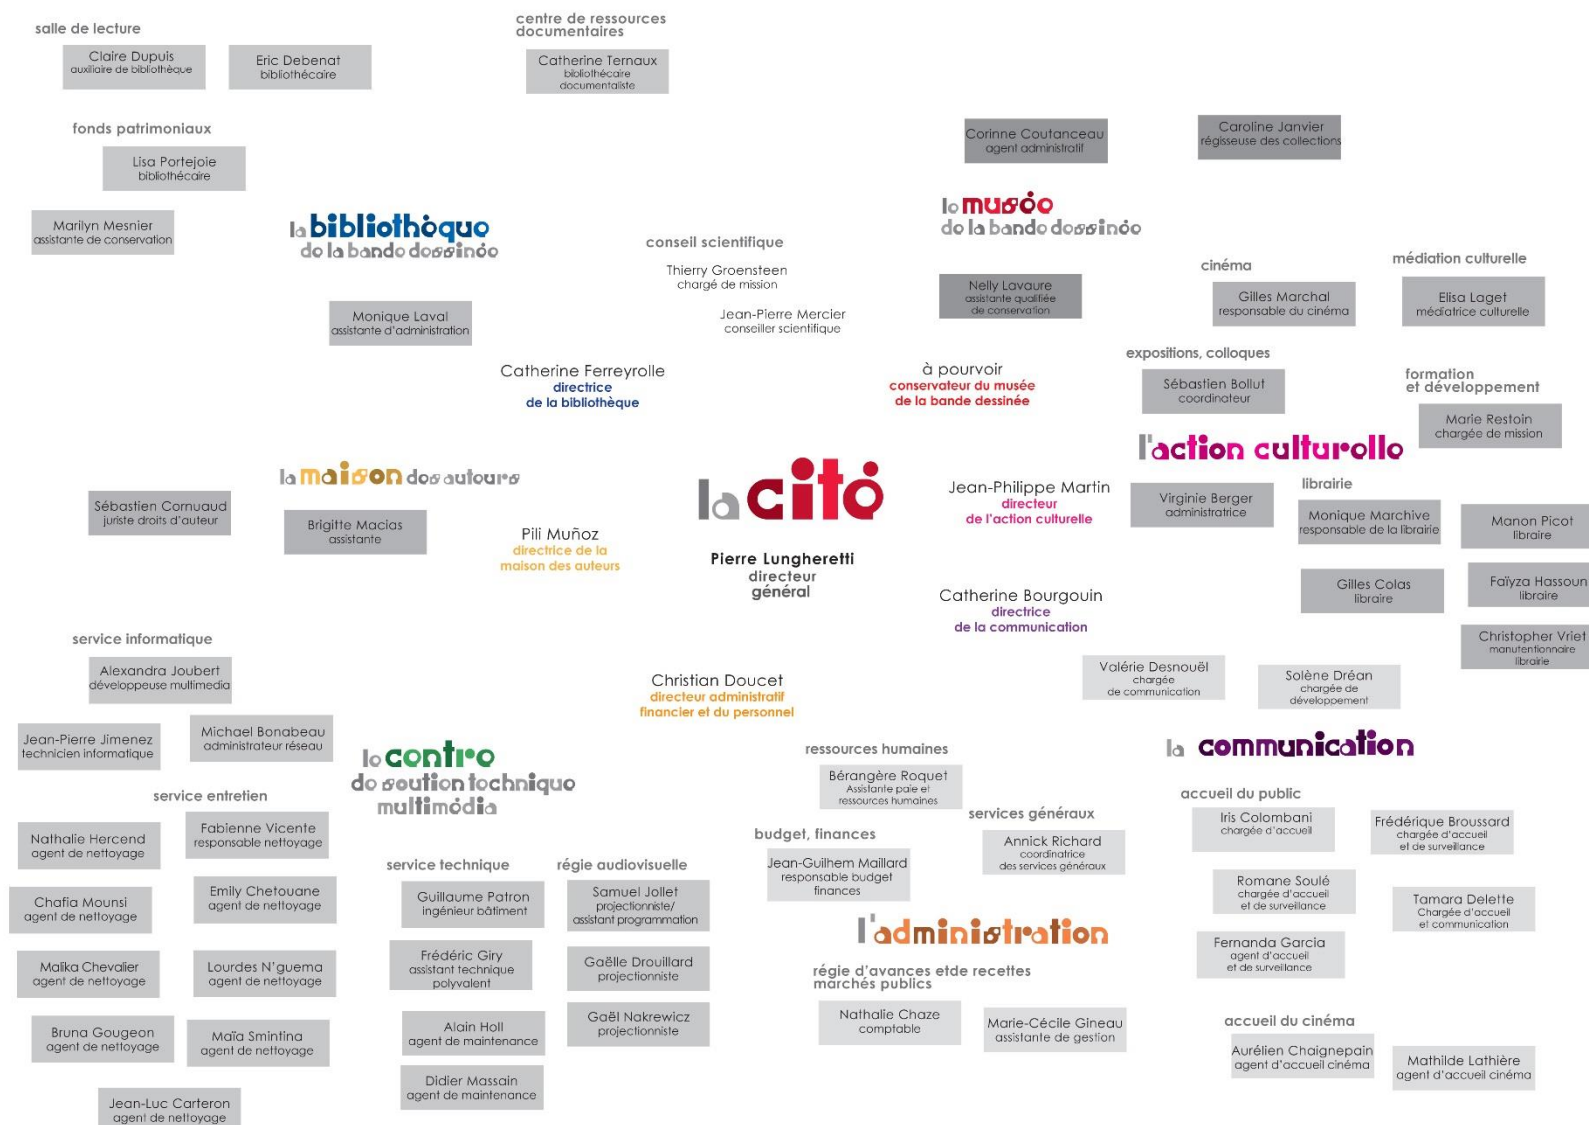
salle de lecture

Claire Dupuis
auxiliaire de bibliothèque

Eric Debenat
bibliothécaire

centre de ressources documentaires

Catherine Ternaux
bibliothécaire documentaliste

fonds patrimoniaux

Lisa Portejoie
bibliothécaire

Marilyn Mesnier
assistante de conservation

la bibliothèque de la bande dessinée

Monique Laval
assistante d'administration

conseil scientifique

Thierry Groensteen
chargé de mission

Jean-Pierre Mercier
conseiller scientifique

Catherine Ferreyrolle
directrice de la bibliothèque

Corinne Coutanceau
agent administratif

Caroline Janvier
régisseuse des collections

le musée de la bande dessinée

Nelly Lavaure
assistante qualifiée de conservation

à pourvoir
conservateur du musée de la bande dessinée

cinéma

Gilles Marchal
responsable du cinéma

médiation culturelle

Elisa Laget
médiatrice culturelle

expositions, colloques

Sébastien Bollut
coordinateur

formation et développement

Marie Restoin
chargée de mission

l'action culturelle

la maison des auteurs

Sébastien Cornuaud
juriste droits d'auteur

Brigitte Macias
assistante

Pili Muñoz
directrice de la maison des auteurs

la cité

Pierre Lungheretti
directeur général

Jean-Philippe Martin
directeur de l'action culturelle

Virginie Berger
administratrice

librairie

Monique Marchive
responsable de la librairie

Manon Picot
libraire

Gilles Colas
libraire

Faïyza Hassoun
libraire

Christopher Vriet
manutentionnaire libraire

Catherine Bourgouin
directrice de la communication

service informatique

Alexandra Joubert
développeuse multimédia

Jean-Pierre Jimenez
technicien informatique

Michael Bonabeau
administrateur réseau

Christian Doucet
directeur administratif financier et du personnel

Valérie Desnouël
chargée de communication

Solène Dréan
chargée de développement

la communication

le centre de soutien technique multimédia

service entretien

Nathalie Hercend
agent de nettoyage

Fabienne Vicente
responsable nettoyage

Chafia Mounsi
agent de nettoyage

Emily Chetouane
agent de nettoyage

Malka Chevalier
agent de nettoyage

Lourdes N'guema
agent de nettoyage

Bruna Gougeon
agent de nettoyage

Maïa Smintina
agent de nettoyage

Jean-Luc Carteron
agent de nettoyage

service technique

Guillaume Patron
ingénieur bâtiment

Frédéric Giry
assistant technique polyvalent

Alain Holl
agent de maintenance

Didier Massain
agent de maintenance

régie audiovisuelle

Samuel Jollet
projectionniste/ assistant programmation

Gaëlle Drouillard
projectionniste

Gaël Nakrewicz
projectionniste

ressources humaines

Bérangère Roquet
Assistante paie et ressources humaines

budget, finances

Jean-Guilhem Maillard
responsable budget finances

services généraux

Annick Richard
coordinatrice des services généraux

l'administration

régie d'avances etde recettes marchés publics

Nathalie Chaze
comptable

Marie-Cécile Gineau
assistante de gestion

accueil du public

Iris Colombani
chargée d'accueil

Frédérique Broussard
chargée d'accueil et de surveillance

Romane Soulé
chargée d'accueil et de surveillance

Tamara Delette
Chargée d'accueil et communication

Fernanda Garcia
agent d'accueil et de surveillance

accueil du cinéma

Aurélien Chaignepain
agent d'accueil cinéma

Mathilde Lathière
agent d'accueil cinéma